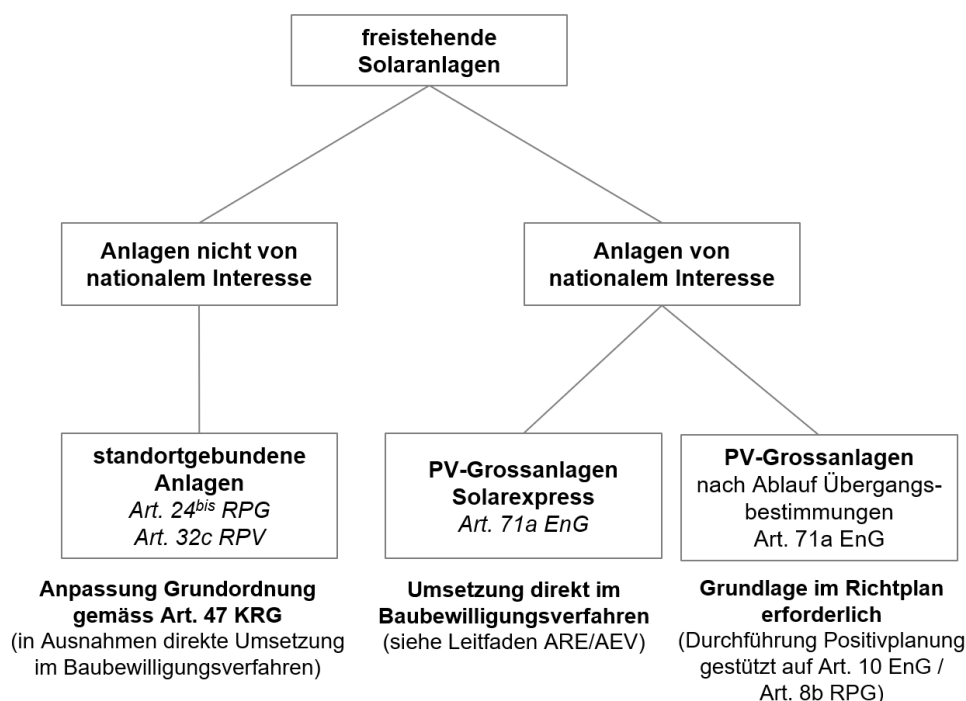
freistehende Solaranlagen

Anlagen nicht von nationalem Interesse

Anlagen von nationalem Interesse

standortgebundene Anlagen
Art. $24^{bis}$ RPG
Art. 32c RPV

PV-Grossanlagen Solarexpress
Art. 71a EnG

PV-Grossanlagen
nach Ablauf Übergangsbestimmungen
Art. 71a EnG

Anpassung Grundordnung gemäss Art. 47 KRG
(in Ausnahmen direkte Umsetzung im Baubewilligungsverfahren)

Umsetzung direkt im Baubewilligungsverfahren
(siehe Leitfaden ARE/AEV)

Grundlage im Richtplan erforderlich
(Durchführung Positivplanung gestützt auf Art. 10 EnG / Art. 8b RPG)